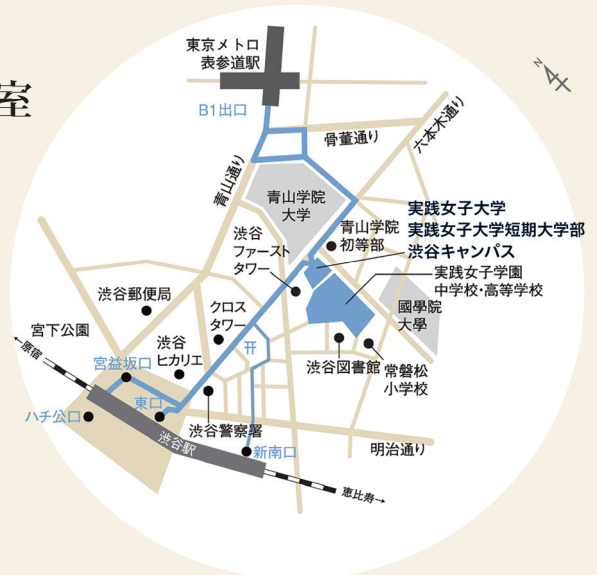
室

東京メトロ
表参道駅

B1出口

N

骨董通り

六本木通り

青山通り

青山学院
大学

青山学院
初等部

実践女子大学
実践女子大学短期大学部
渋谷キャンパス

渋谷
ファースト
タワー

実践女子学園
中学校・高等学校

渋谷郵便局

國學院
大學

クロス
タワー

宮下公園

渋谷
ヒカリエ

原宿

宮益坂口

渋谷図書館

常磐松
小学校

ハチ公口

東口

渋谷警察署

渋谷駅

新南口

明治通り

恵比寿